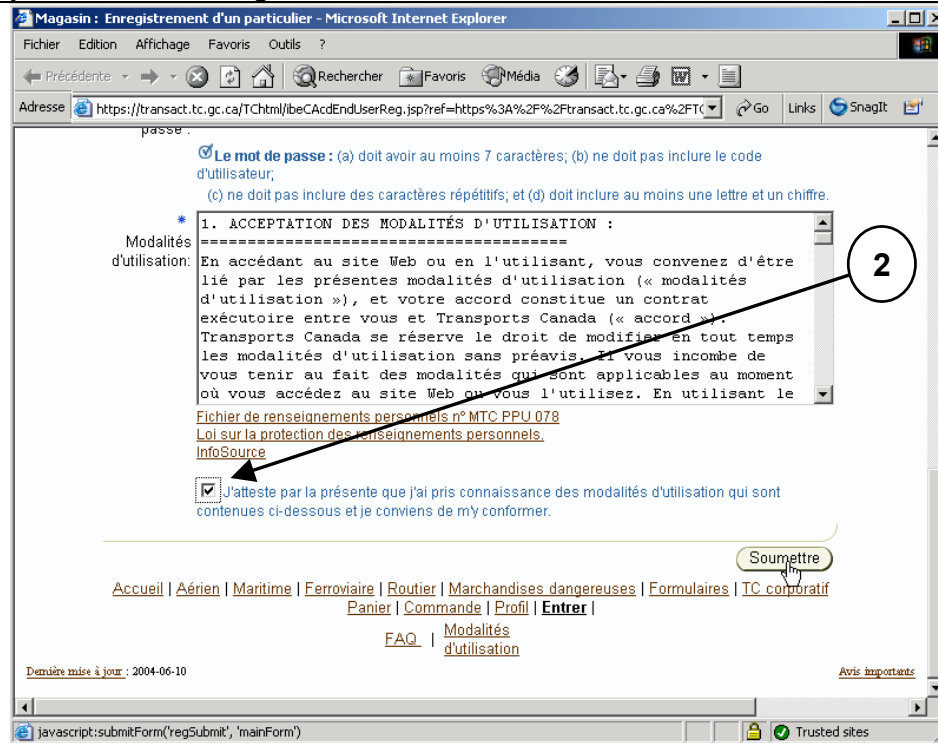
Magasin : Enregistrement d'un particulier - Microsoft Internet Explorer

Fichier Edition Affichage Favoris Outils ?

Précédente Rechercher Favoris Média

Adresse https://transact.tc.gc.ca/TChtml/ibeCAcdEndUserReg.jsp?ref=https%3A%2F%2Ftransact.tc.gc.ca%2FT( Go Links SnagIt

passe :

Le mot de passe : (a) doit avoir au moins 7 caractères; (b) ne doit pas inclure le code d'utilisateur;
(c) ne doit pas inclure des caractères répétitifs; et (d) doit inclure au moins une lettre et un chiffre.

* Modalités d'utilisation:

1. ACCEPTATION DES MODALITÉS D'UTILISATION :
========================================
En accédant au site Web ou en l'utilisant, vous convenez d'être lié par les présentes modalités d'utilisation (« modalités d'utilisation »), et votre accord constitue un contrat exécutoire entre vous et Transports Canada (« accord »). Transports Canada se réserve le droit de modifier en tout temps les modalités d'utilisation sans préavis. Il vous incombe de vous tenir au fait des modalités qui sont applicables au moment où vous accédez au site Web ou vous l'utilisez. En utilisant le

2

Fichier de renseignements personnels n° MTC PPU 078
Loi sur la protection des renseignements personnels.
InfoSource

J'atteste par la présente que j'ai pris connaissance des modalités d'utilisation qui sont contenues ci-dessous et je conviens de m'y conformer.

Soumettre

Accueil | Aérien | Maritime | Ferroviaire | Routier | Marchandises dangereuses | Formulaires | TC corporatif
Panier | Commande | Profil | Entrer |

FAQ | Modalités d'utilisation

Dernière mise à jour : 2004-06-10

Avis importants

javascript:submitForm('regSubmit', 'mainForm')

Trusted sites